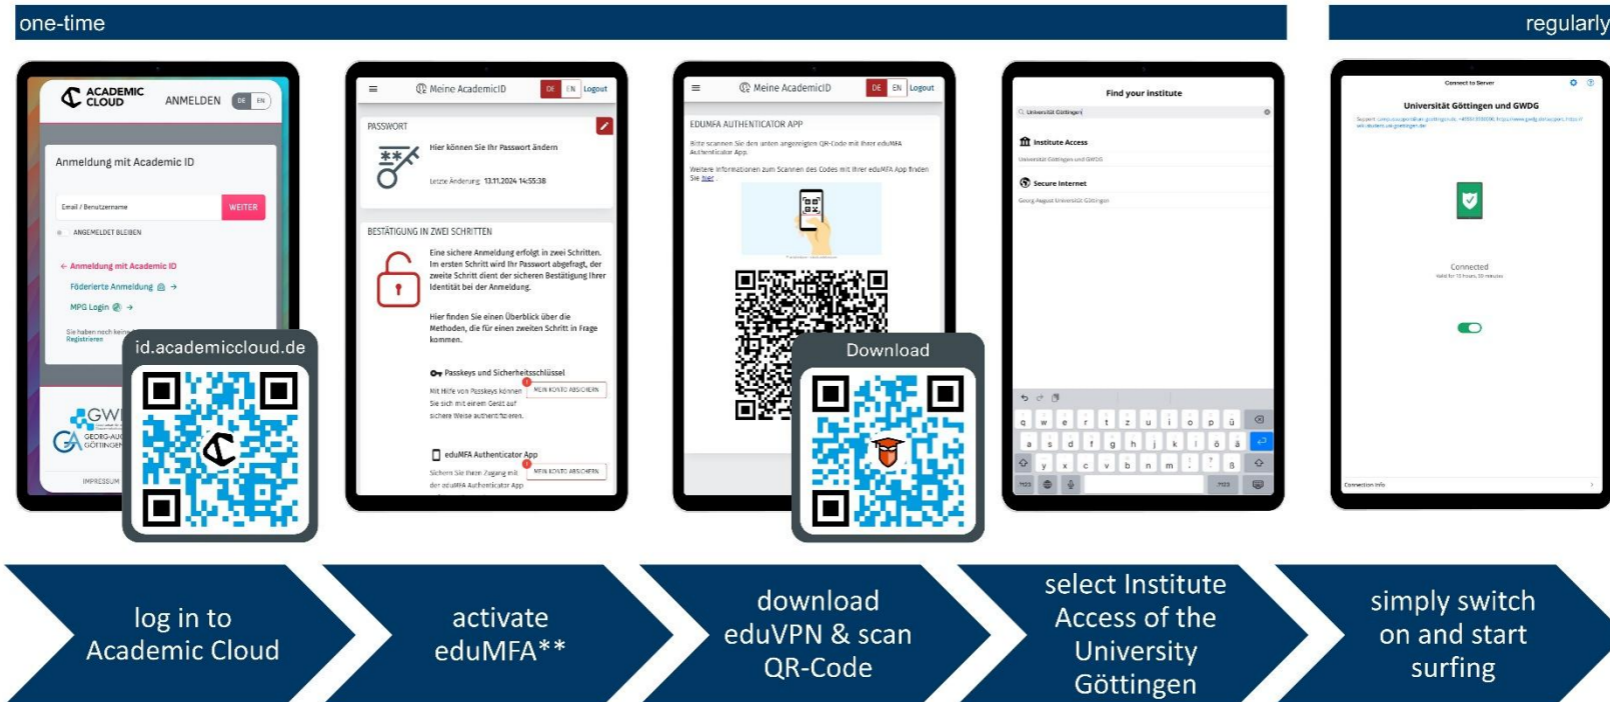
one-time

regularly

ACADEMIC CLOUD ANMELDEN DE EN

Anmeldung mit Academic ID

Email / Benutzername WEITER

ANGEMELDET BLEIBEN

← Anmeldung mit Academic ID

Föderierte Anmeldung →

MPG Login →

Sie haben noch kein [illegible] Registrieren

GW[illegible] GEORG-AU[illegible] GÖTTINGEN

IMPRESSUM

id.academiccloud.de

Meine AcademicID DE EN Logout

PASSWORT

Hier können Sie Ihr Passwort ändern

Letzte Änderung: 13.11.2024 14:55:38

BESTÄTIGUNG IN ZWEI SCHRITTEN

Eine sichere Anmeldung erfolgt in zwei Schritten. Im ersten Schritt wird Ihr Passwort abgefragt, der zweite Schritt dient der sicheren Bestätigung Ihrer Identität bei der Anmeldung.

Hier finden Sie einen Überblick über die Methoden, die für einen zweiten Schritt in Frage kommen.

Passkeys und Sicherheitsschlüssel

Mit Hilfe von Passkeys können Sie sich mit einem Gerät auf sichere Weise authentifizieren. MEIN KONTO ABSICHERN

eduMFA Authenticator App

Sichern Sie Ihren Zugang mit der eduMFA Authenticator App MEIN KONTO ABSICHERN

Meine AcademicID DE EN Logout

EDUMFA AUTHENTICATOR APP

Bitte scannen Sie den unten angezeigten QR-Code mit Ihrer eduMFA Authenticator App.

Weitere Informationen zum Scannen des Codes mit Ihrer eduMFA App finden Sie hier.

Download

Find your institute

Universität Göttingen

Institute Access

Universität Göttingen und GWDG

Secure Internet

Georg-August-Universität Göttingen

Connect to Server

Universität Göttingen und GWDG

Connected

Connection info

log in to Academic Cloud

activate eduMFA**

download eduVPN & scan QR-Code

select Institute Access of the University Göttingen

simply switch on and start surfing